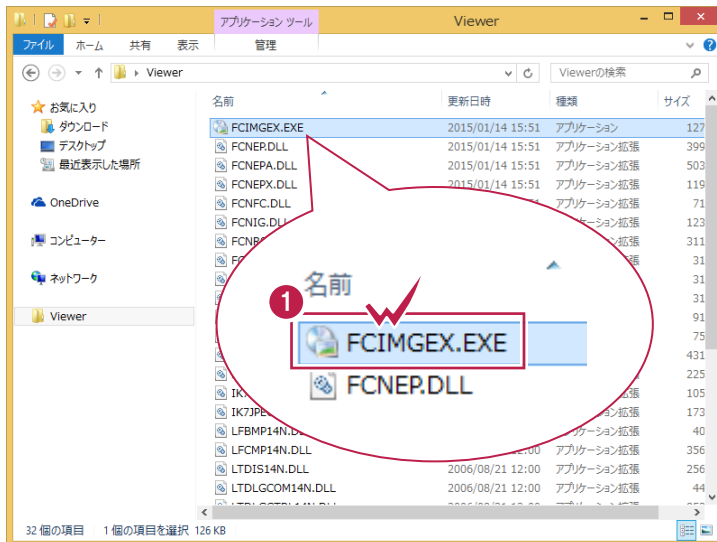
アプリケーション ツール
Viewer
ファイル ホーム 共有 表示 管理
Viewer
Viewerの検索

お気に入り
ダウンロード
デスクトップ
最近表示した場所
OneDrive
コンピューター
ネットワーク
Viewer

| 名前 | 更新日時 | 種類 | サイズ |
|---|---|---|---|
| FCIMGEX.EXE | 2015/01/14 15:51 | アプリケーション | 127 |
| FCNEP.DLL | 2015/01/14 15:51 | アプリケーション拡張 | 399 |
| FCNEPA.DLL | 2015/01/14 15:51 | アプリケーション拡張 | 503 |
| FCNEPX.DLL | 2015/01/14 15:51 | アプリケーション拡張 | 119 |
| FCNFC.DLL | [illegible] | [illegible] | 71 |
| FCNIG.DLL | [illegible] | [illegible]ーション拡張 | 123 |
| FCNR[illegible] | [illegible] | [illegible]ーション拡張 | 311 |
| FC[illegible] | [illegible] | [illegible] | 31 |
| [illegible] | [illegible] | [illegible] | 31 |
| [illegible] | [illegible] | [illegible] | 31 |
| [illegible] | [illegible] | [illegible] | 91 |
| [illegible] | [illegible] | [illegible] | 75 |
| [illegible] | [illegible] | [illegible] | 431 |
| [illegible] | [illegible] | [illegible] | 225 |
| IK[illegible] | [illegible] | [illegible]ーション拡張 | 417 |
| IK7JPE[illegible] | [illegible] | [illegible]ーション拡張 | 173 |
| LFBMP14N.DLL | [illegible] | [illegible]ーション拡張 | 40 |
| LFCMP14N.DLL | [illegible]12:00 | アプリケーション拡張 | 356 |
| LTDIS14N.DLL | 2006/08/21 12:00 | アプリケーション拡張 | 256 |
| LTDLGCOM14N.DLL | 2006/08/21 12:00 | アプリケーション拡張 | 44 |

名前
1
FCIMGEX.EXE
FCNEP.DLL

32 個の項目 1 個の項目を選択 126 KB